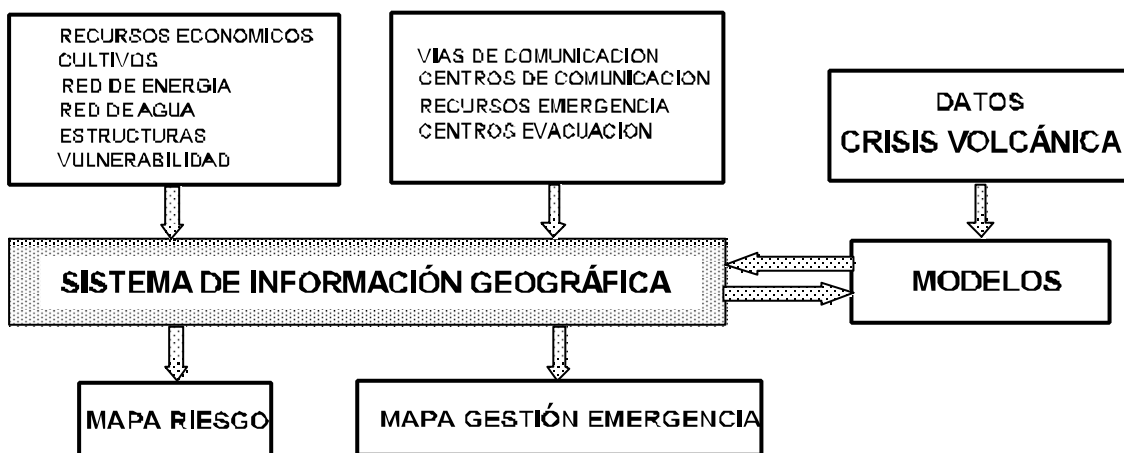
RECURSOS ECONOMICOS
CULTIVOS
RED DE ENERGIA
RED DE AGUA
ESTRUCTURAS
VULNERABILIDAD

VIAS DE COMUNICACION
CENTROS DE COMUNICACION
RECURSOS EMERGENCIA
CENTROS EVACUACION

DATOS
CRISIS VOLCÁNICA

SISTEMA DE INFORMACIÓN GEOGRÁFICA

MODELOS

MAPA RIESGO

MAPA GESTIÓN EMERGENCIA